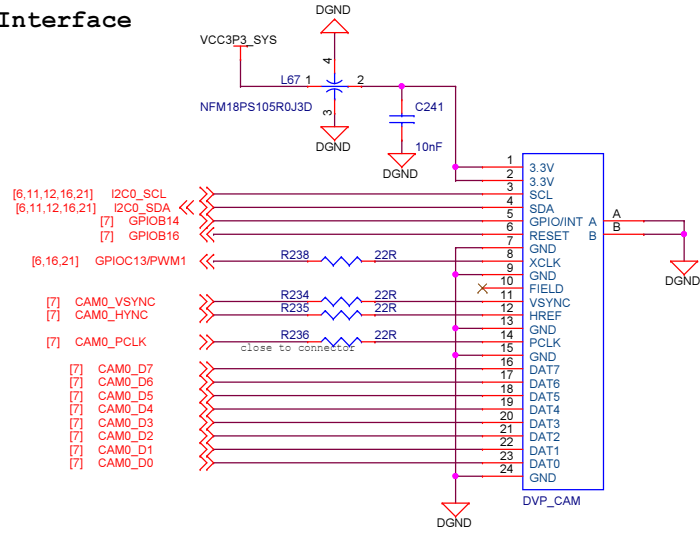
Interface

DGND
VCC3P3_SYS
4
L67 1
2
NFM18PS105R0J3D
3
DGND
C241
10nF
DGND

[6,11,12,16,21] I2C0_SCL
[6,11,12,16,21] I2C0_SDA
[7] GPIOB14
[7] GPIOB16
[6,16,21] GPIOC13/PWM1
R238 22R
[7] CAM0_VSYNC
[7] CAM0_HYNC
R234 22R
R235 22R
[7] CAM0_PCLK
R236 22R
close to connector
[7] CAM0_D7
[7] CAM0_D6
[7] CAM0_D5
[7] CAM0_D4
[7] CAM0_D3
[7] CAM0_D2
[7] CAM0_D1
[7] CAM0_D0

1 3.3V
2 3.3V
3 SCL
4 SDA
5 GPIO/INT A
6 RESET B
7 GND
8 XCLK
9 GND
10 FIELD
11 VSYNC
12 HREF
13 GND
14 PCLK
15 GND
16 GND
17 DAT7
18 DAT6
19 DAT5
20 DAT4
21 DAT3
22 DAT2
23 DAT1
24 DAT0
GND
DVP_CAM

A
B
DGND
DGND